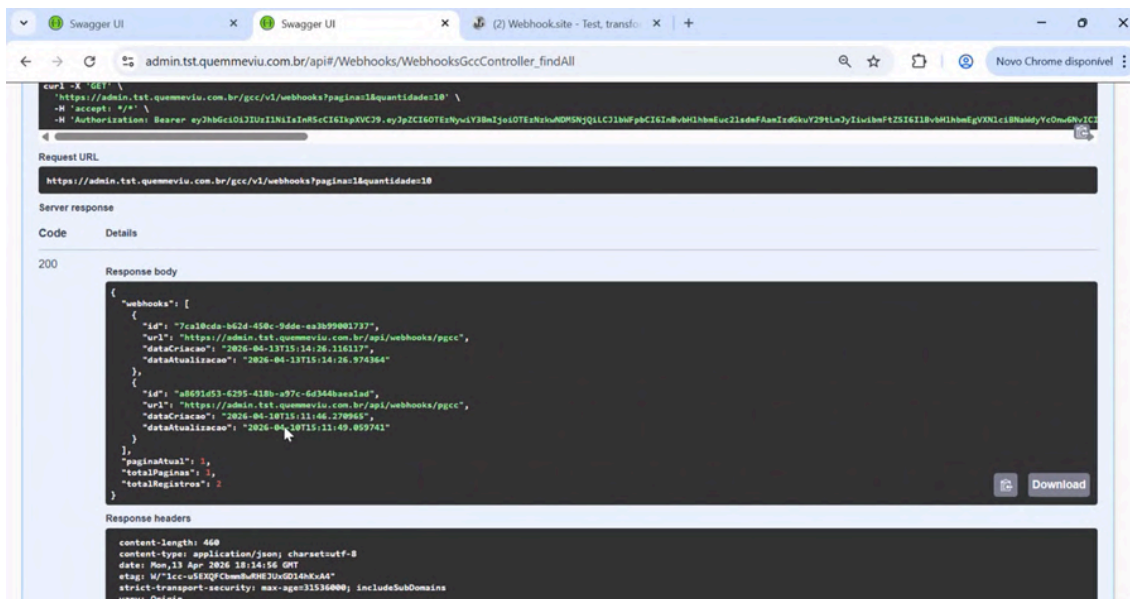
Swagger UI
Swagger UI
(2) Webhook.site - Test, transfo
admin.tst.quemmeviu.com.br/api#/Webhooks/WebhooksGccController_findAll
Novo Chrome disponível

curl -X 'GET' \
'https://admin.tst.quemmeviu.com.br/gcc/v1/webhooks?pagina=1&quantidade=10' \
-H 'accept: */*' \
-H 'Authorization: Bearer eyJhbGciOiJIUzI1NiIsInR5cCI6IkpXVCJ9.eyJpZCI6OTEzNywiY3BmIjoiOTEzNzkwMDMSNjQiLCJlbWFpbCI6InBvbHlhbmEuc2lsdmFAamIzdGkuY29tLmJyIiwibmFtZSI6IlBvbHlhbmEgVXNlciBNaWdyYcOnw6NvIC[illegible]

Request URL

https://admin.tst.quemmeviu.com.br/gcc/v1/webhooks?pagina=1&quantidade=10

Server response

Code Details

200

Response body

{
"webhooks": [
{
"id": "7ca10cda-b62d-450c-9dde-ea3b99001737",
"url": "https://admin.tst.quemmeviu.com.br/api/webhooks/pgcc",
"dataCriacao": "2026-04-13T15:14:26.116117",
"dataAtualizacao": "2026-04-13T15:14:26.974364"
},
{
"id": "a8691d53-6295-418b-a97c-6d344baea1ad",
"url": "https://admin.tst.quemmeviu.com.br/api/webhooks/pgcc",
"dataCriacao": "2026-04-10T15:11:46.270965",
"dataAtualizacao": "2026-04-10T15:11:49.059741"
}
],
"paginaAtual": 1,
"totalPaginas": 1,
"totalRegistros": 2
}

Download

Response headers

content-length: 460
content-type: application/json; charset=utf-8
date: Mon,13 Apr 2026 18:14:56 GMT
etag: W/"1cc-u5EXQFCbmm8wRHEJUxGD14hKxA4"
strict-transport-security: max-age=31536000; includeSubDomains